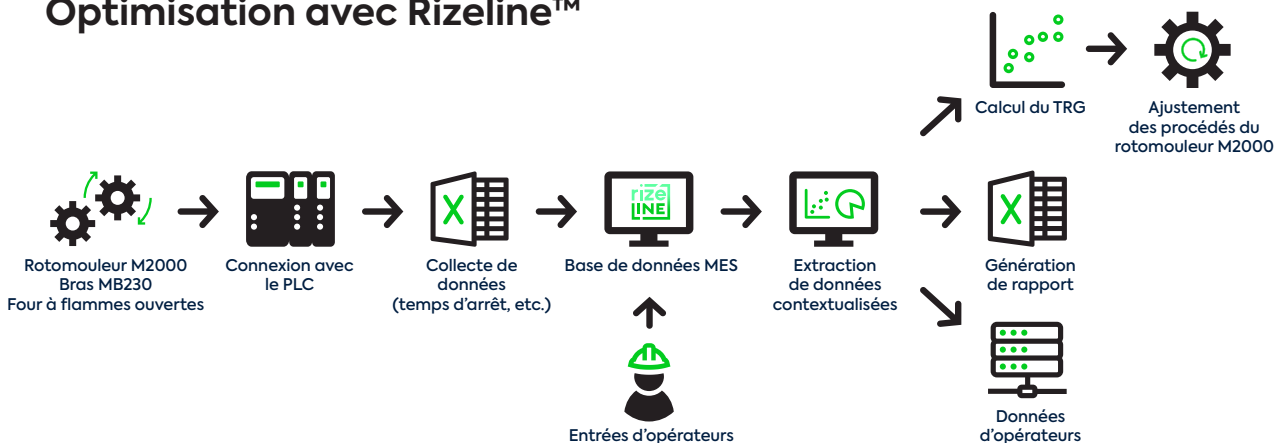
Optimisation avec Rizeline™

Rotomouleur M2000
Bras MB230
Four à flammes ouvertes

Connexion avec le PLC

X

Collecte de données (temps d'arrêt, etc.)

rize LINE

Base de données MES

Entrées d'opérateurs

Extraction de données contextualisées

Calcul du TRG

Ajustement des procédés du rotomouleur M2000

X

Génération de rapport

Données d'opérateurs